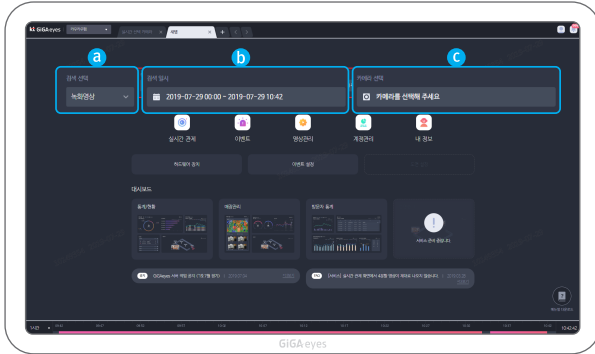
GiGA eyes

a
검색 선택
녹화영상

b
검색 일시
2019-07-29 00:00 ~ 2019-07-29 10:42

c
카메라 선택
카메라를 선택해 주세요

실시간 관제
이벤트
영상관리
계정관리
내 정보

카드형식 정지
이벤트 설정

대시보드

출입현황
매장관리
방문자 통계

12:42:42

GiGA eyes